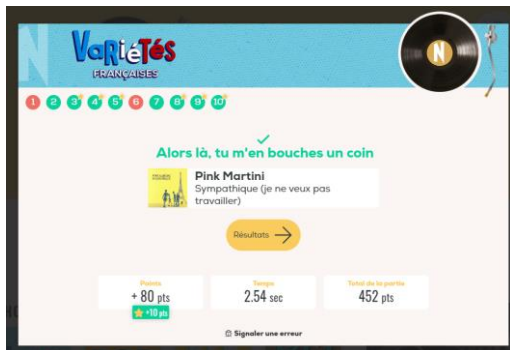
VaRiéTés FRANÇAISES

N

1 2 3 4 5 6 7 8 9 10

Alors là, tu m'en bouches un coin

Pink Martini
Sympathique (je ne veux pas travailler)

Résultats

Points
+ 80 pts
+10 pts

Temps
2.54 sec

Total de la partie
452 pts

Signaler une erreur